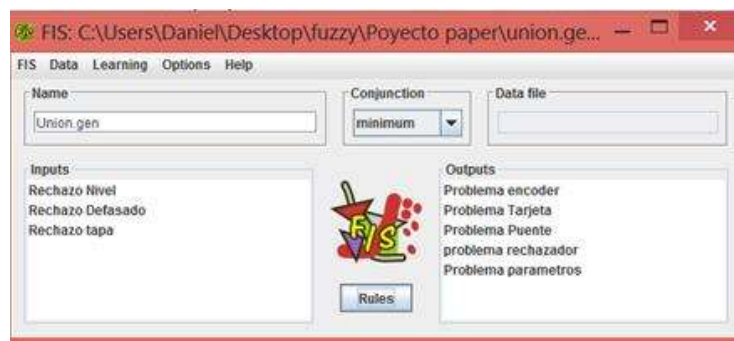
FIS: C:\Users\Daniel\Desktop\fuzzy\Poyecto paper\union.ge...

FIS Data Learning Options Help

Name

Union.gen

Conjunction

minimum

Data file

Inputs

Rechazo Nivel
Rechazo Defasado
Rechazo tapa

FIS

Rules

Outputs

Problema encoder
Problema Tarjeta
Problema Puente
problema rechazador
Problema parametros